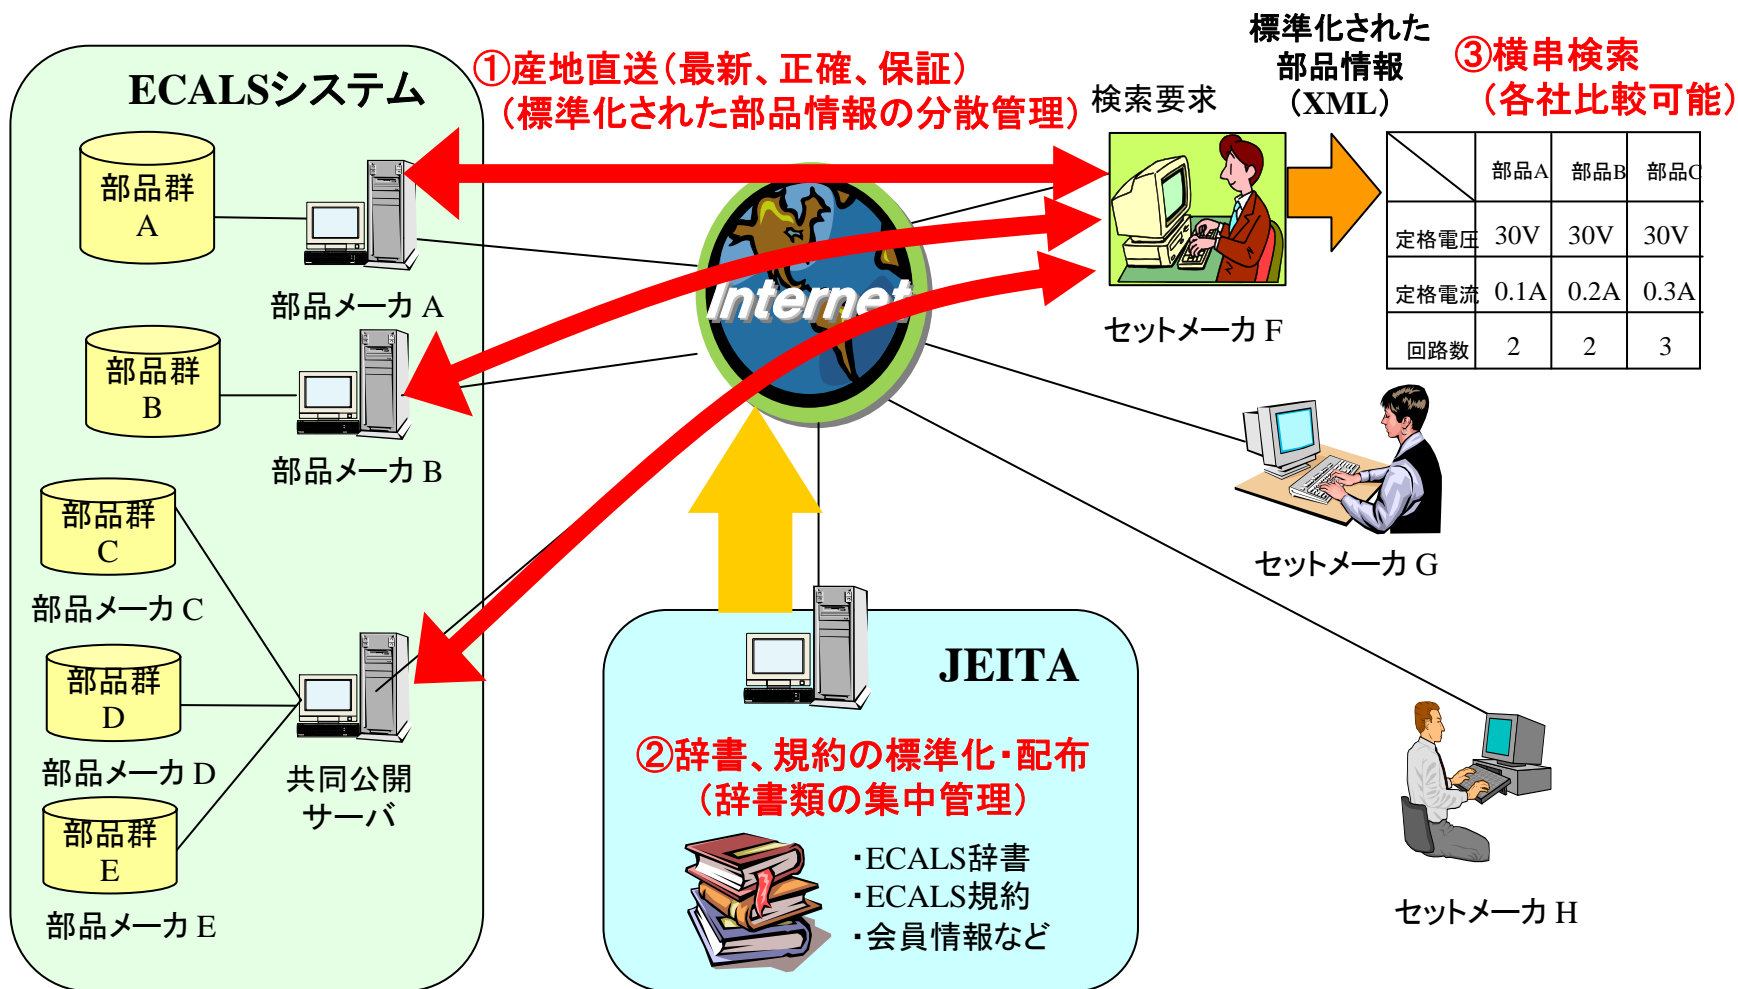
ECALSシステム

①産地直送（最新、正確、保証）
（標準化された部品情報の分散管理）

検索要求

標準化された
部品情報
（XML）

③横串検索
（各社比較可能）

部品群
A

部品メーカ A

部品群
B

部品メーカ B

部品群
C

部品メーカ C

部品群
D

部品メーカ D

部品群
E

部品メーカ E

共同公開
サーバ

Internet

セットメーカ F

|  | 部品A | 部品B | 部品C |
|---|---|---|---|
| 定格電圧 | 30V | 30V | 30V |
| 定格電流 | 0.1A | 0.2A | 0.3A |
| 回路数 | 2 | 2 | 3 |

セットメーカ G

JEITA

②辞書、規約の標準化・配布
（辞書類の集中管理）

・ECALS辞書
・ECALS規約
・会員情報など

セットメーカ H